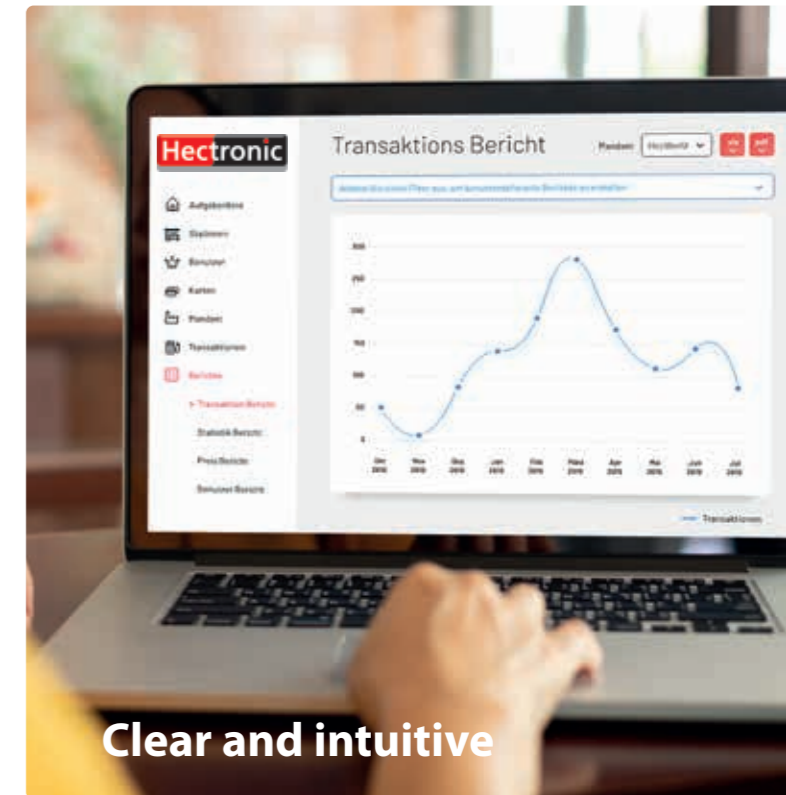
Hectronic

Transaktions Bericht

Pandant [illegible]

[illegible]

Aufgaben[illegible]

Stationen

Benutzer

Karten

Pandant

Transaktionen

Berichte

> Transaktion Bericht

Statistik Bericht

Preis Bericht

Benutzer Bericht

300
250
200
150
100
50
0

Dec 2018
Nov 2018
Dez 2018
Jan 2019
Feb 2019
März 2019
Apr 2019
Mai 2019
Juni 2019
Juli 2019

Transaktionen

Clear and intuitive